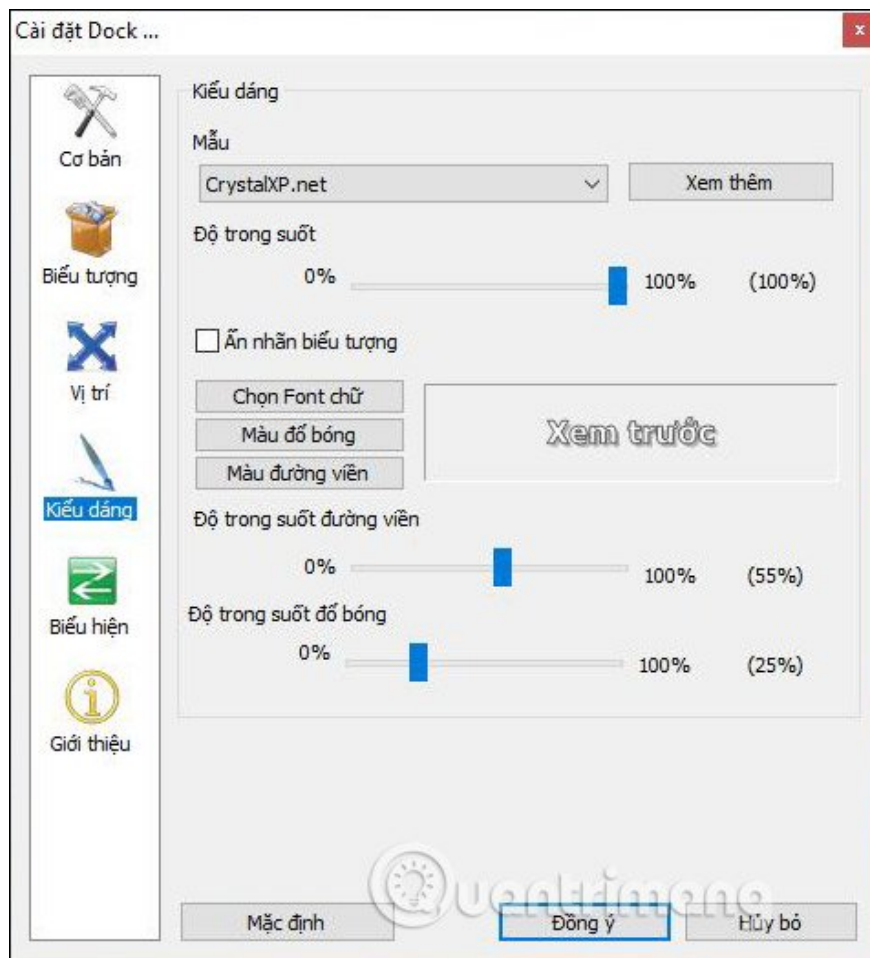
Cài đặt Dock ...

x

Cơ bản

Biểu tượng

Vị trí

Kiểu dáng

Biểu hiện

Giới thiệu

Kiểu dáng

Mẫu

CrystalXP.net

Xem thêm

Độ trong suốt

0%

100%

(100%)

Ẩn nhãn biểu tượng

Chọn Font chữ

Màu đổ bóng

Màu đường viền

Xem trước

Độ trong suốt đường viền

0%

100%

(55%)

Độ trong suốt đổ bóng

0%

100%

(25%)

Mặc định

Đồng ý

Hủy bỏ

Quantrimang